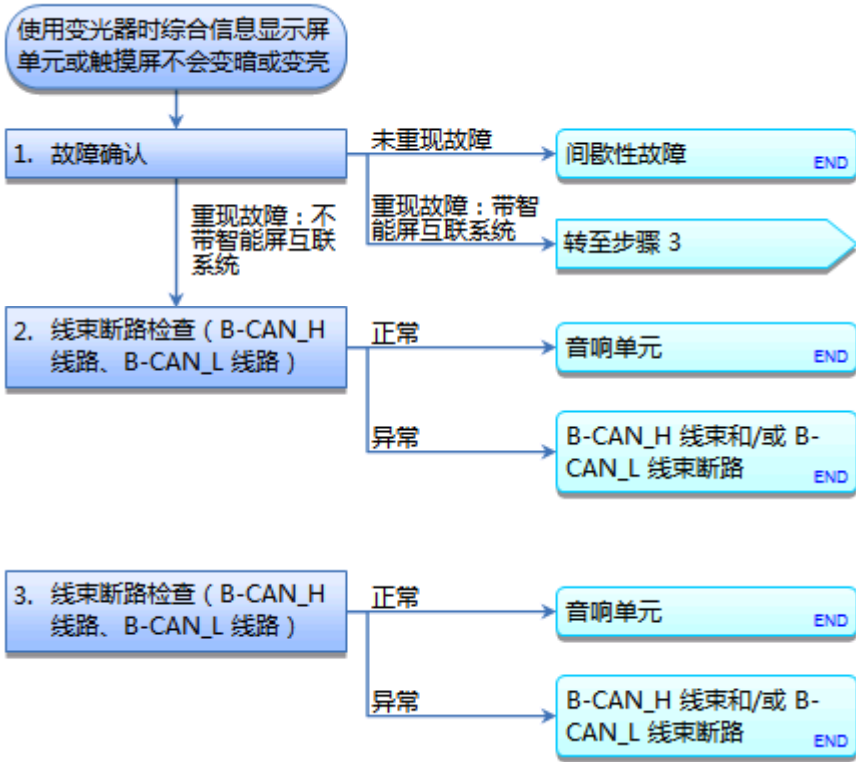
使用变光器时综合信息显示屏单元或触摸屏不会变暗或变亮

1. 故障确认

未重现故障

间歇性故障
END

重现故障：带智能屏互联系统

转至步骤 3

重现故障：不带智能屏互联系统

2. 线束断路检查（B-CAN_H 线路、B-CAN_L 线路）

正常

音响单元
END

异常

B-CAN_H 线束和/或 B-CAN_L 线束断路
END

3. 线束断路检查（B-CAN_H 线路、B-CAN_L 线路）

正常

音响单元
END

异常

B-CAN_H 线束和/或 B-CAN_L 线束断路
END